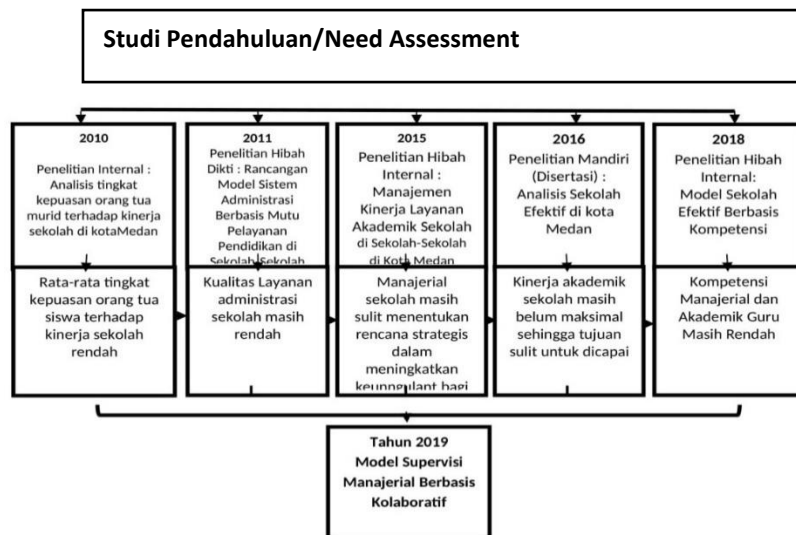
Studi Pendahuluan/Need Assessment

2010

Penelitian Internal : Analisis tingkat kepuasan orang tua murid terhadap kinerja sekolah di kotaMedan

Rata-rata tingkat kepuasan orang tua siswa terhadap kinerja sekolah rendah

2011

Penelitian Hibah Dikti : Rancangan Model Sistem Administrasi Berbasis Mutu Pelayanan Pendidikan di Sekolah-Sekolah

Kualitas Layanan administrasi sekolah masih rendah

2015

Penelitian Hibah Internal : Manajemen Kinerja Layanan Akademik Sekolah di Sekolah-Sekolah di Kota Medan

Manajerial sekolah masih sulit menentukan rencana strategis dalam meningkatkan keunggulan bagi

2016

Penelitian Mandiri (Disertasi) : Analisis Sekolah Efektif di kota Medan

Kinerja akademik sekolah masih belum maksimal sehingga tujuan sulit untuk dicapai

2018

Penelitian Hibah Internal: Model Sekolah Efektif Berbasis Kompetensi

Kompetensi Manajerial dan Akademik Guru Masih Rendah

Tahun 2019
Model Supervisi Manajerial Berbasis Kolaboratif